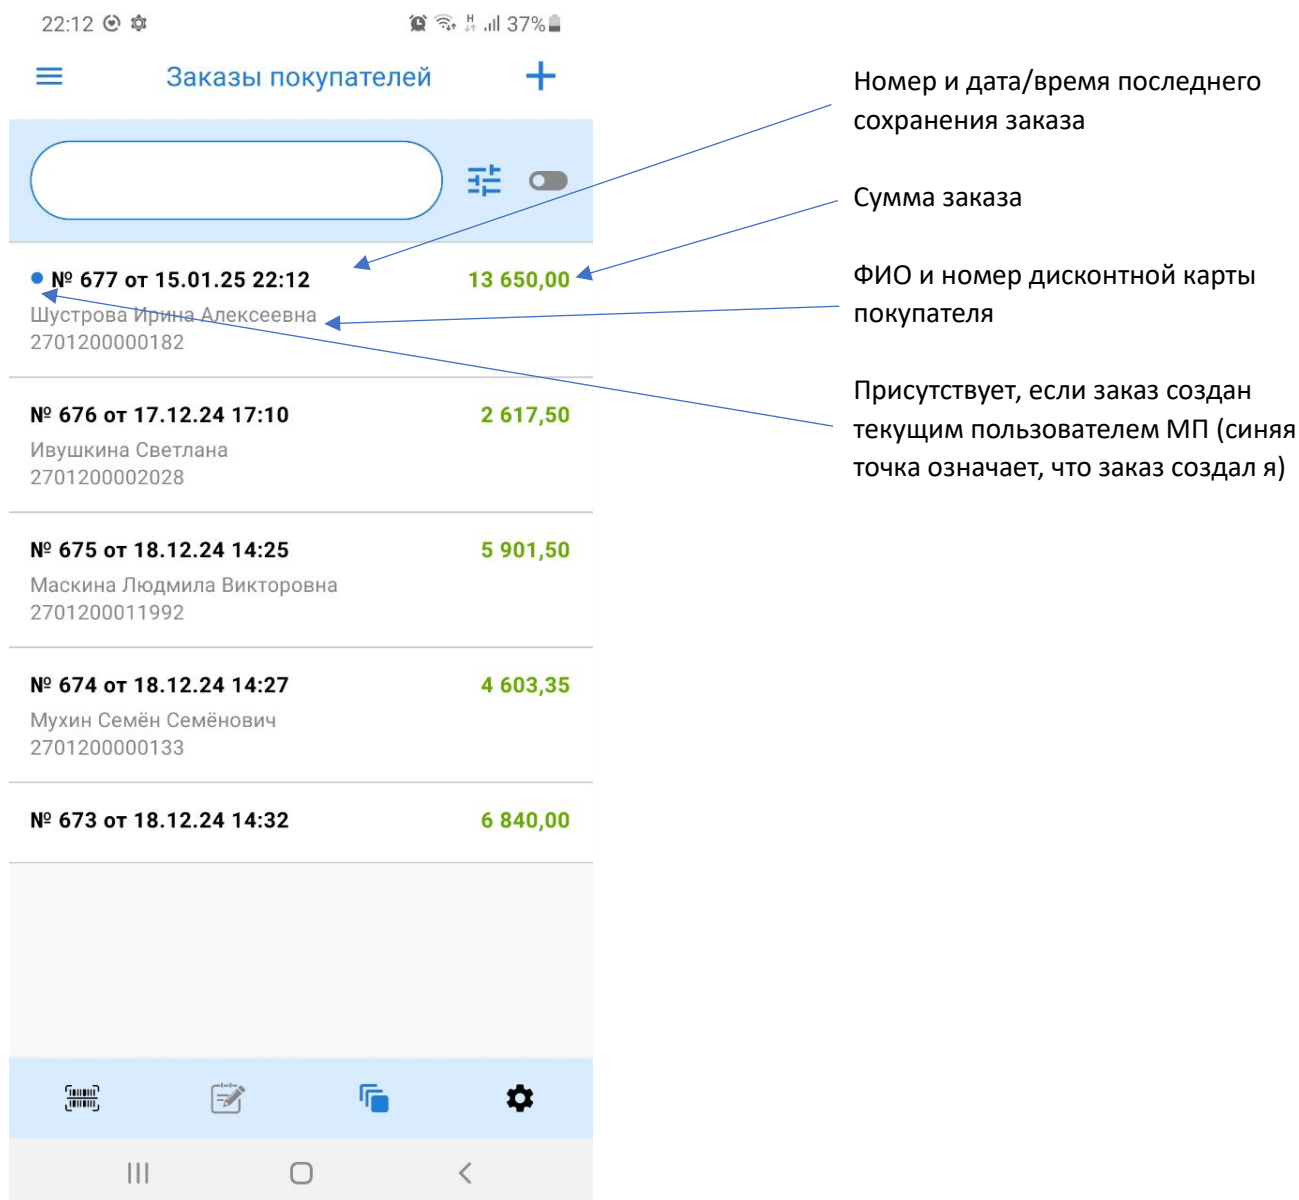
22:12

37%

Заказы покупателей

№ 677 от 15.01.25 22:12
13 650,00
Шустрова Ирина Алексеевна
2701200000182

№ 676 от 17.12.24 17:10
2 617,50
Ивушкина Светлана
2701200002028

№ 675 от 18.12.24 14:25
5 901,50
Маскина Людмила Викторовна
2701200011992

№ 674 от 18.12.24 14:27
4 603,35
Мухин Семён Семёнович
2701200000133

№ 673 от 18.12.24 14:32
6 840,00

Номер и дата/время последнего сохранения заказа

Сумма заказа

ФИО и номер дисконтной карты покупателя

Присутствует, если заказ создан текущим пользователем МП (синяя точка означает, что заказ создал я)